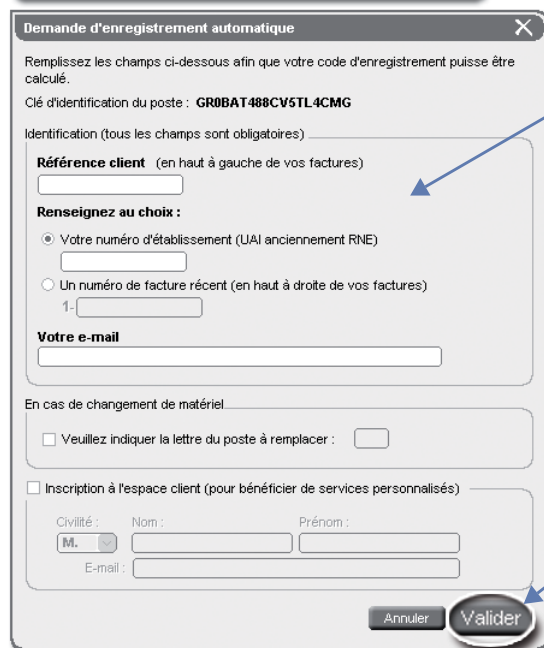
Demande d'enregistrement automatique

Remplissez les champs ci-dessous afin que votre code d'enregistrement puisse être calculé.

Clé d'identification du poste : GR0BAT488CV5TL4CMG

Identification (tous les champs sont obligatoires)

Référence client (en haut à gauche de vos factures)

Renseignez au choix :

Votre numéro d'établissement (UAI anciennement RNE)

Un numéro de facture récent (en haut à droite de vos factures)

1-

Votre e-mail

En cas de changement de matériel

Veuillez indiquer la lettre du poste à remplacer :

Inscription à l'espace client (pour bénéficier de services personnalisés)

Civilité : Nom : Prénom :

M.

E-mail :

Annuler Valider